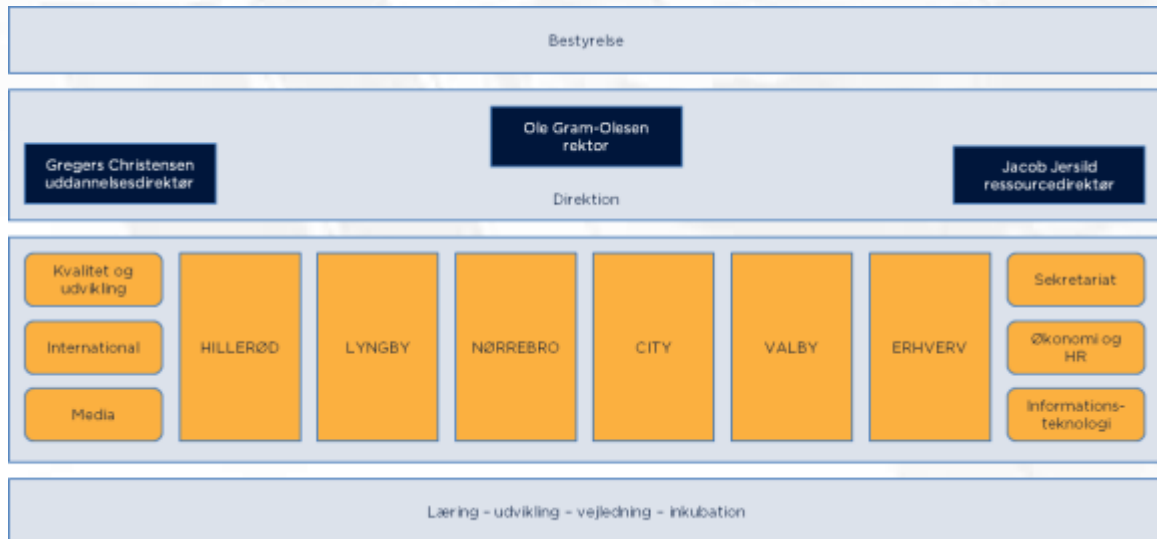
Bestyrelse

Ole Gram-Olesen
rektor

Gregers Christensen
uddannelsesdirektør

Jacob Jersild
ressourcedirektør

Direktion

Kvalitet og udvikling

International

Media

HILLERØD

LYNGBY

NØRREBRO

CITY

VALBY

ERHVERV

Sekretariat

Økonomi og HR

Informationsteknologi

Læring – udvikling – vejledning – inkubation